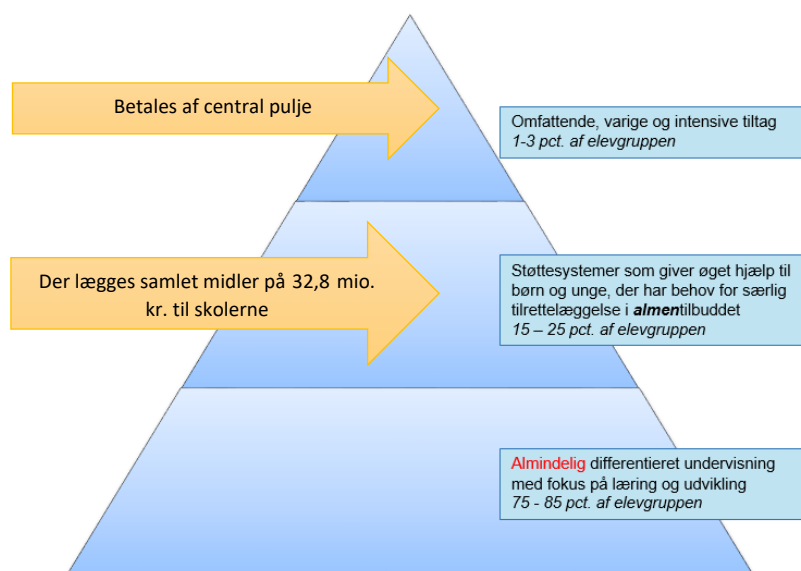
Betales af central pulje

Omfattende, varige og intensive tiltag
1-3 pct. af elevgruppen

Der lægges samlet midler på 32,8 mio. kr. til skolerne

Støttesystemer som giver øget hjælp til børn og unge, der har behov for særlig tilrettelæggelse i almentilbuddet
15 – 25 pct. af elevgruppen

Almindelig differentieret undervisning med fokus på læring og udvikling
75 - 85 pct. af elevgruppen